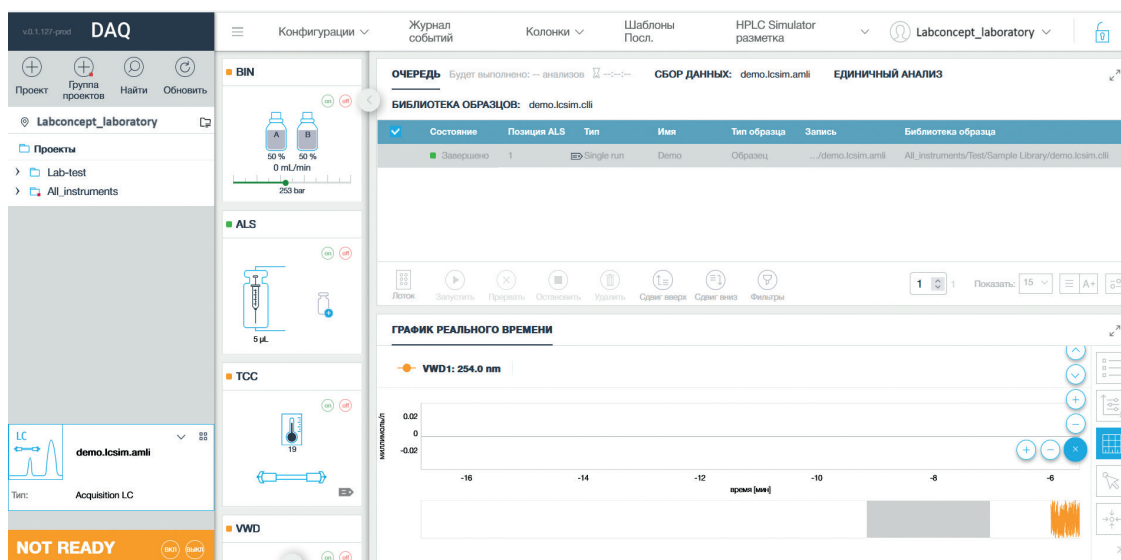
v.0.1.127-prod DAQ

Конфигурации

Журнал событий

Колонки

Шаблоны Посл.

HPLC Simulator разметка

Labconcept_laboratory

Проект
Группа проектов
Найти
Обновить

Labconcept_laboratory

Проекты

Lab-test

All_instruments

BIN

on off

A B

50 % 50 %

0 mL/min

253 bar

ALS

on off

5 µL

TCC

on off

19

VWD

on off

ОЧЕРЕДЬ Будет выполнено: -- анализов --:--:-- СБОР ДАННЫХ: demo.lcsim.amli ЕДИНИЧНЫЙ АНАЛИЗ

БИБЛИОТЕКА ОБРАЗЦОВ: demo.lcsim.clli

| | Состояние | Позиция ALS | Тип | Имя | Тип образца | Запись | Библиотека образца |
|---|---|---|---|---|---|---|---|
| | Завершено | 1 | Single run | Demo | Образец | .../demo.lcsim.amli | All_instruments/Test/Sample Library/demo.lcsim.clli |

Лоток Запустить Прервать Остановить Удалить Сдвиг вверх Сдвиг вниз Фильтры

1 1 Показать: 15

ГРАФИК РЕАЛЬНОГО ВРЕМЕНИ

VWD1: 254.0 nm

миллиомоль/л

0.02

0

-0.02

-16 -14 -12 -10 -8 -6

время [мин]

LC

demo.lcsim.amli

Тип: Acquisition LC

NOT READY ВКЛ ВЫКЛ